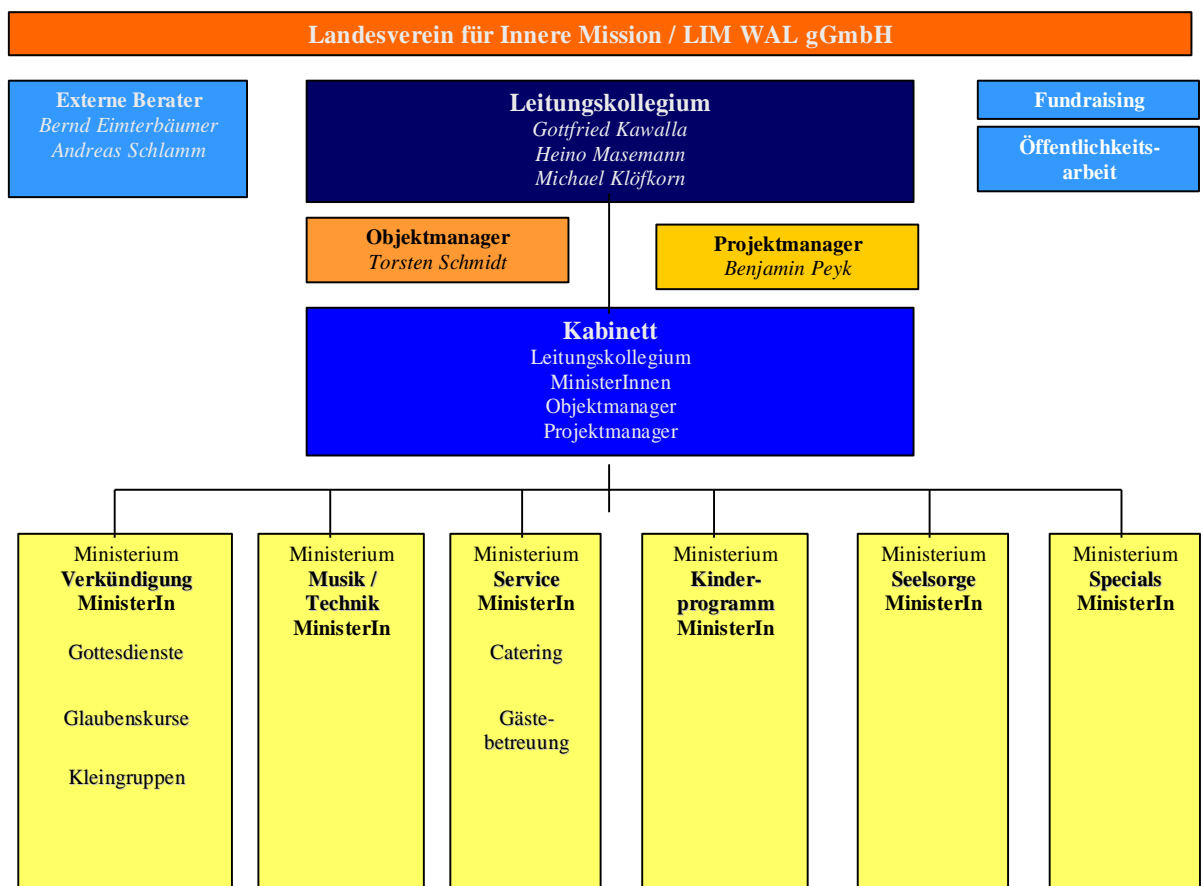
Landesverein für Innere Mission / LIM WAL gGmbH

Externe Berater
Bernd Eimterbäumer
Andreas Schlamm

Leitungskollegium
Gottfried Kawalla
Heino Masemann
Michael Klöfkorn

Fundraising

Öffentlichkeitsarbeit

Objektmanager
Torsten Schmidt

Projektmanager
Benjamin Peyk

Kabinett
Leitungskollegium
MinisterInnen
Objektmanager
Projektmanager

Ministerium
Verkündigung
MinisterIn

Gottesdienste

Glaubenskurse

Kleingruppen

Ministerium
Musik / Technik
MinisterIn

Ministerium
Service
MinisterIn

Catering

Gästebetreuung

Ministerium
Kinderprogramm
MinisterIn

Ministerium
Seelsorge
MinisterIn

Ministerium
Specials
MinisterIn